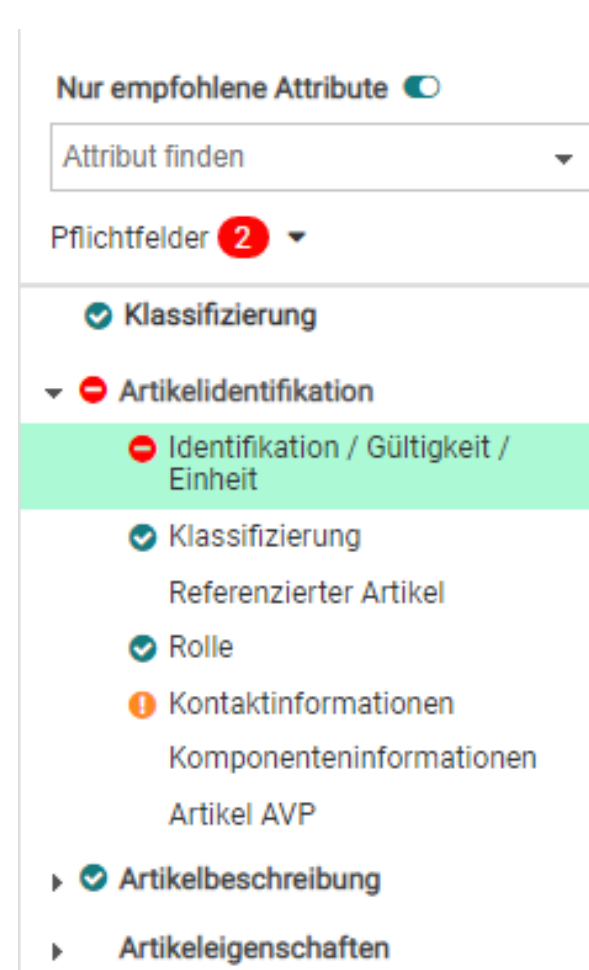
Nur empfohlene Attribute

Attribut finden

Pflichtfelder 2

Klassifizierung

Artikelidentifikation

Identifikation / Gültigkeit / Einheit

Klassifizierung

Referenzierter Artikel

Rolle

Kontaktinformationen

Komponenteninformationen

Artikel AVP

Artikelbeschreibung

Artikeleigenschaften